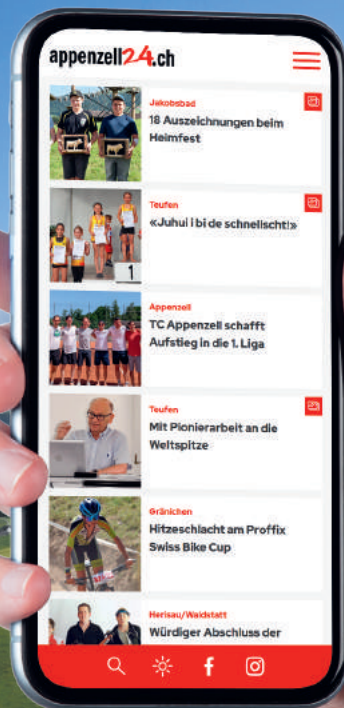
appenzell24.ch

Jakobsbad
18 Auszeichnungen beim Heimfest

Teufen
«Juhui i bi de schnellscht!»

Appenzell
TC Appenzell schafft Aufstieg in die 1. Liga

Teufen
Mit Pionierarbeit an die Weltspitze

Gränichen
Hitzeschlacht am Proffix Swiss Bike Cup

Herisau/Waldstatt
Würdiger Abschluss der